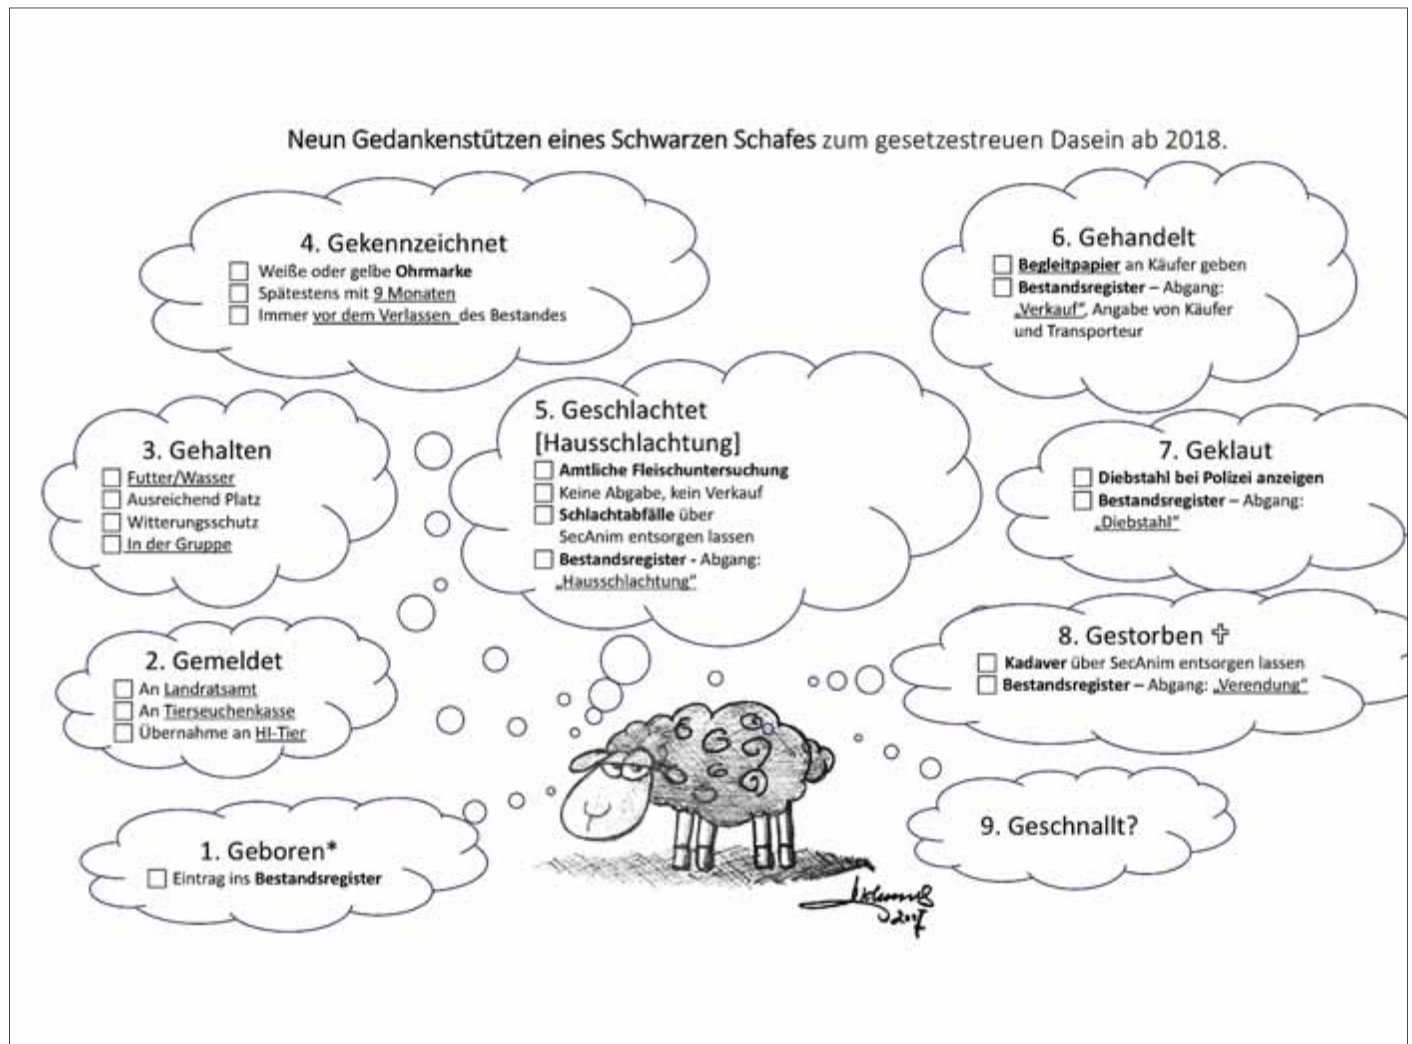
Neun Gedankenstützen eines Schwarzen Schafes zum gesetzestreuen Dasein ab 2018.

4. Gekennzeichnet
☐ Weiße oder gelbe Ohrmarke
☐ Spätestens mit 9 Monaten
☐ Immer vor dem Verlassen des Bestandes

6. Gehandelt
☐ Begleitpapier an Käufer geben
☐ Bestandsregister – Abgang: „Verkauf", Angabe von Käufer und Transporteur

3. Gehalten
☐ Futter/Wasser
☐ Ausreichend Platz
☐ Witterungsschutz
☐ In der Gruppe

5. Geschlachtet [Hausschlachtung]
☐ Amtliche Fleischuntersuchung
☐ Keine Abgabe, kein Verkauf
☐ Schlachtabfälle über SecAnim entsorgen lassen
☐ Bestandsregister - Abgang: „Hausschlachtung"

7. Geklaut
☐ Diebstahl bei Polizei anzeigen
☐ Bestandsregister – Abgang: „Diebstahl"

2. Gemeldet
☐ An Landratsamt
☐ An Tierseuchenkasse
☐ Übernahme an HI-Tier

8. Gestorben ✞
☐ Kadaver über SecAnim entsorgen lassen
☐ Bestandsregister – Abgang: „Verendung"

1. Geboren*
☐ Eintrag ins Bestandsregister

9. Geschnallt?

Johannes 2017